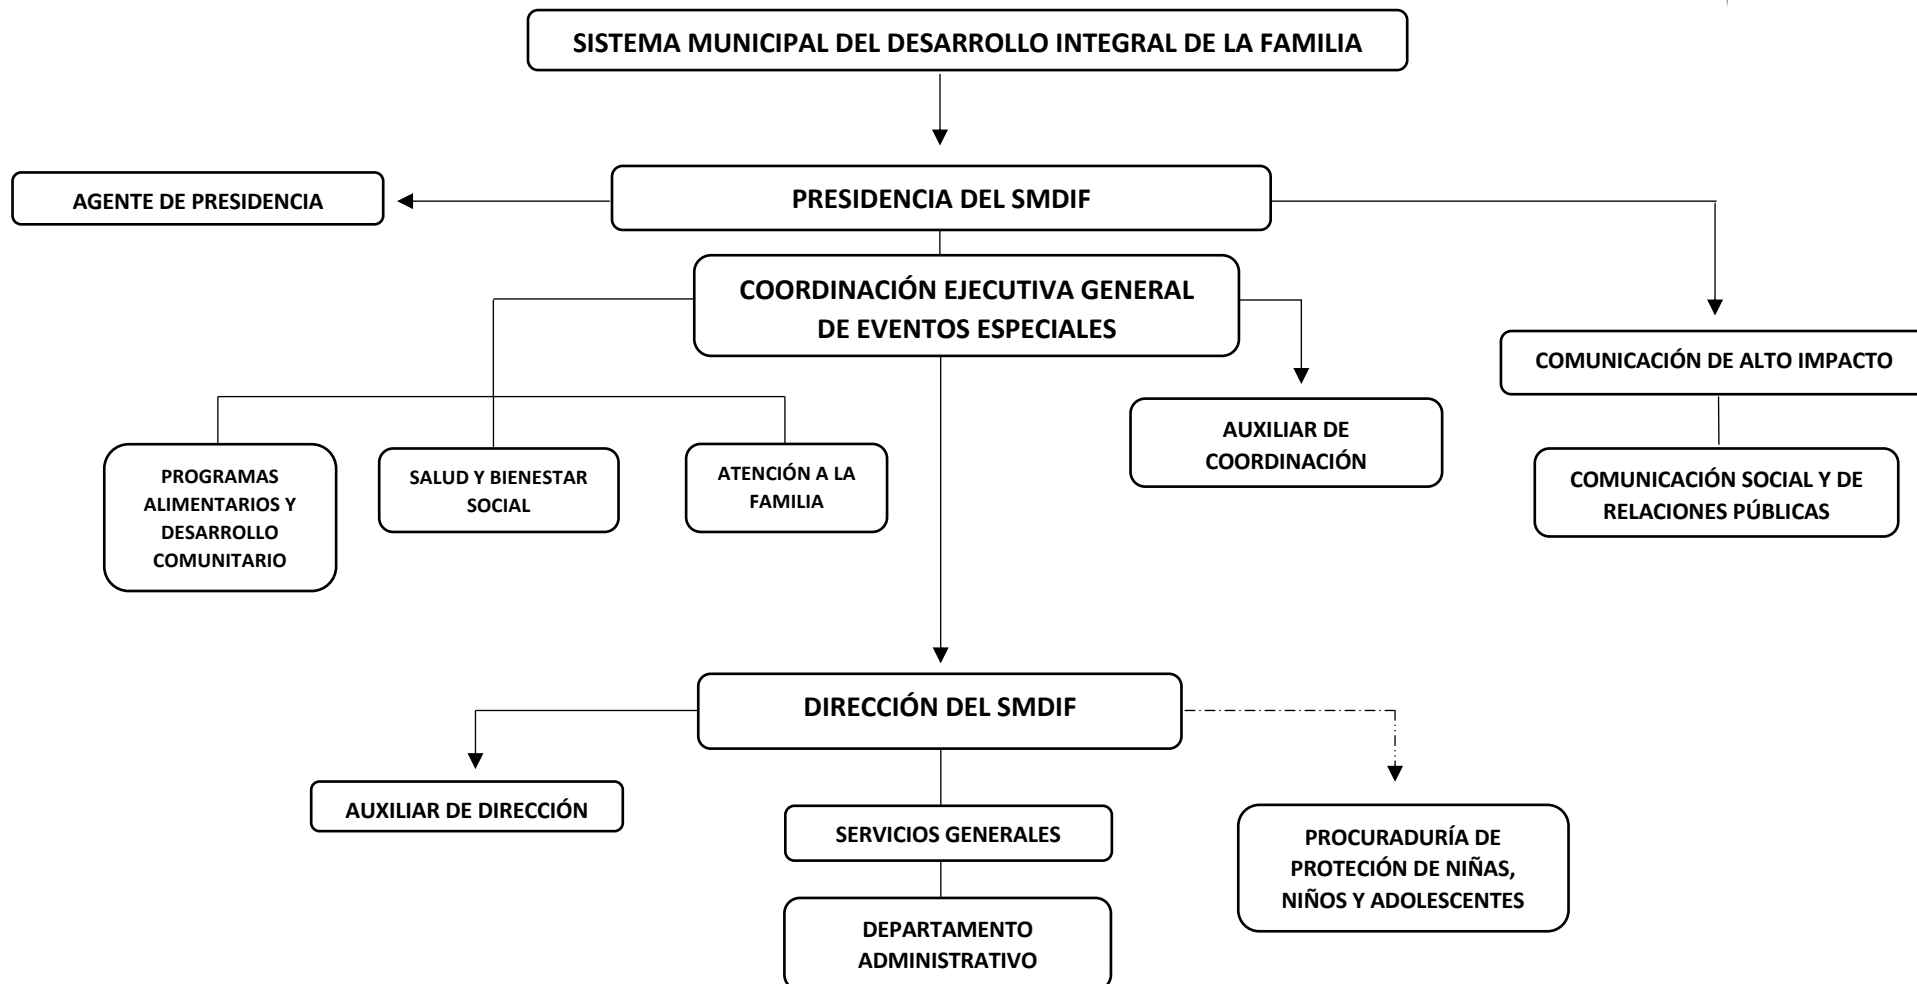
SISTEMA MUNICIPAL DEL DESARROLLO INTEGRAL DE LA FAMILIA

AGENTE DE PRESIDENCIA

PRESIDENCIA DEL SMDIF

COORDINACIÓN EJECUTIVA GENERAL DE EVENTOS ESPECIALES

COMUNICACIÓN DE ALTO IMPACTO

AUXILIAR DE COORDINACIÓN

COMUNICACIÓN SOCIAL Y DE RELACIONES PÚBLICAS

PROGRAMAS ALIMENTARIOS Y DESARROLLO COMUNITARIO

SALUD Y BIENESTAR SOCIAL

ATENCIÓN A LA FAMILIA

DIRECCIÓN DEL SMDIF

AUXILIAR DE DIRECCIÓN

SERVICIOS GENERALES

PROCURADURÍA DE PROTECIÓN DE NIÑAS, NIÑOS Y ADOLESCENTES

DEPARTAMENTO ADMINISTRATIVO